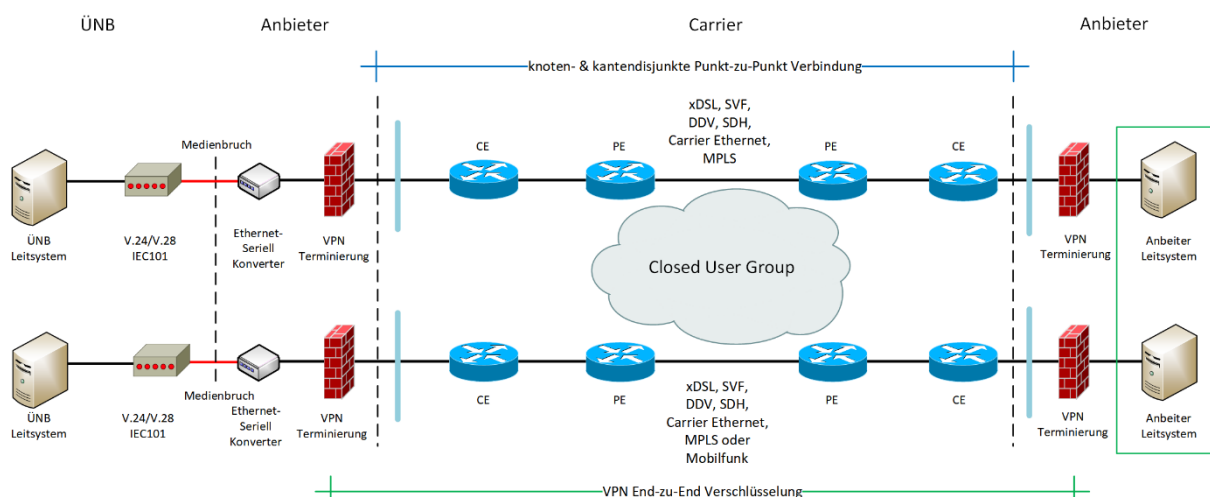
ÜNB

Anbieter

Carrier

Anbieter

knoten- & kantendisjunkte Punkt-zu-Punkt Verbindung

xDSL, SVF, DDV, SDH, Carrier Ethernet, MPLS

Medienbruch

CE

PE

PE

CE

ÜNB Leitsystem

V.24/V.28 IEC101

Ethernet-Seriell Konverter

VPN Terminierung

Closed User Group

VPN Terminierung

Anbeiter Leitsystem

CE

PE

PE

CE

Medienbruch

ÜNB Leitsystem

V.24/V.28 IEC101

Ethernet-Seriell Konverter

VPN Terminierung

xDSL, SVF, DDV, SDH, Carrier Ethernet, MPLS oder Mobilfunk

VPN Terminierung

Anbeiter Leitsystem

VPN End-zu-End Verschlüsselung